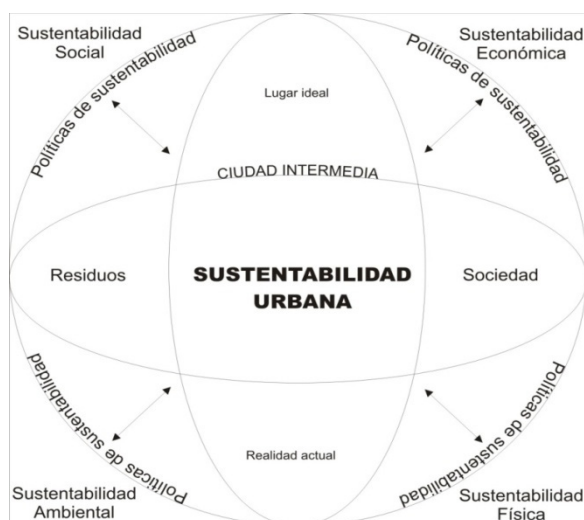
Sustentabilidad Social

Políticas de sustentabilidad

Sustentabilidad Económica

Políticas de sustentabilidad

Lugar ideal

CIUDAD INTERMEDIA

Residuos

SUSTENTABILIDAD URBANA

Sociedad

Políticas de sustentabilidad

Políticas de sustentabilidad

Realidad actual

Sustentabilidad Ambiental

Sustentabilidad Física